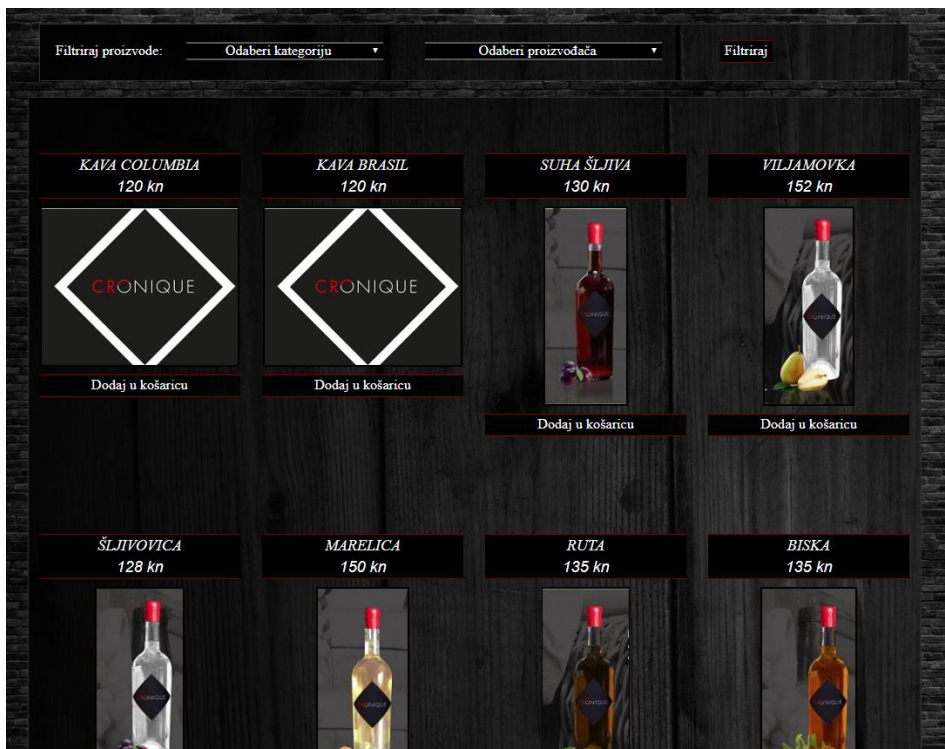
Filtriraj proizvode: Odaberi kategoriju ▾ Odaberi proizvođača ▾ Filtriraj

KAVA COLUMBIA
120 kn

CRONIQUE

Dodaj u košaricu

KAVA BRASIL
120 kn

CRONIQUE

Dodaj u košaricu

SUHA ŠLJIVA
130 kn

Dodaj u košaricu

VILJAMOVKA
152 kn

Dodaj u košaricu

ŠLJIVOVICA
128 kn

MARELICA
150 kn

RUTA
135 kn

BISKA
135 kn